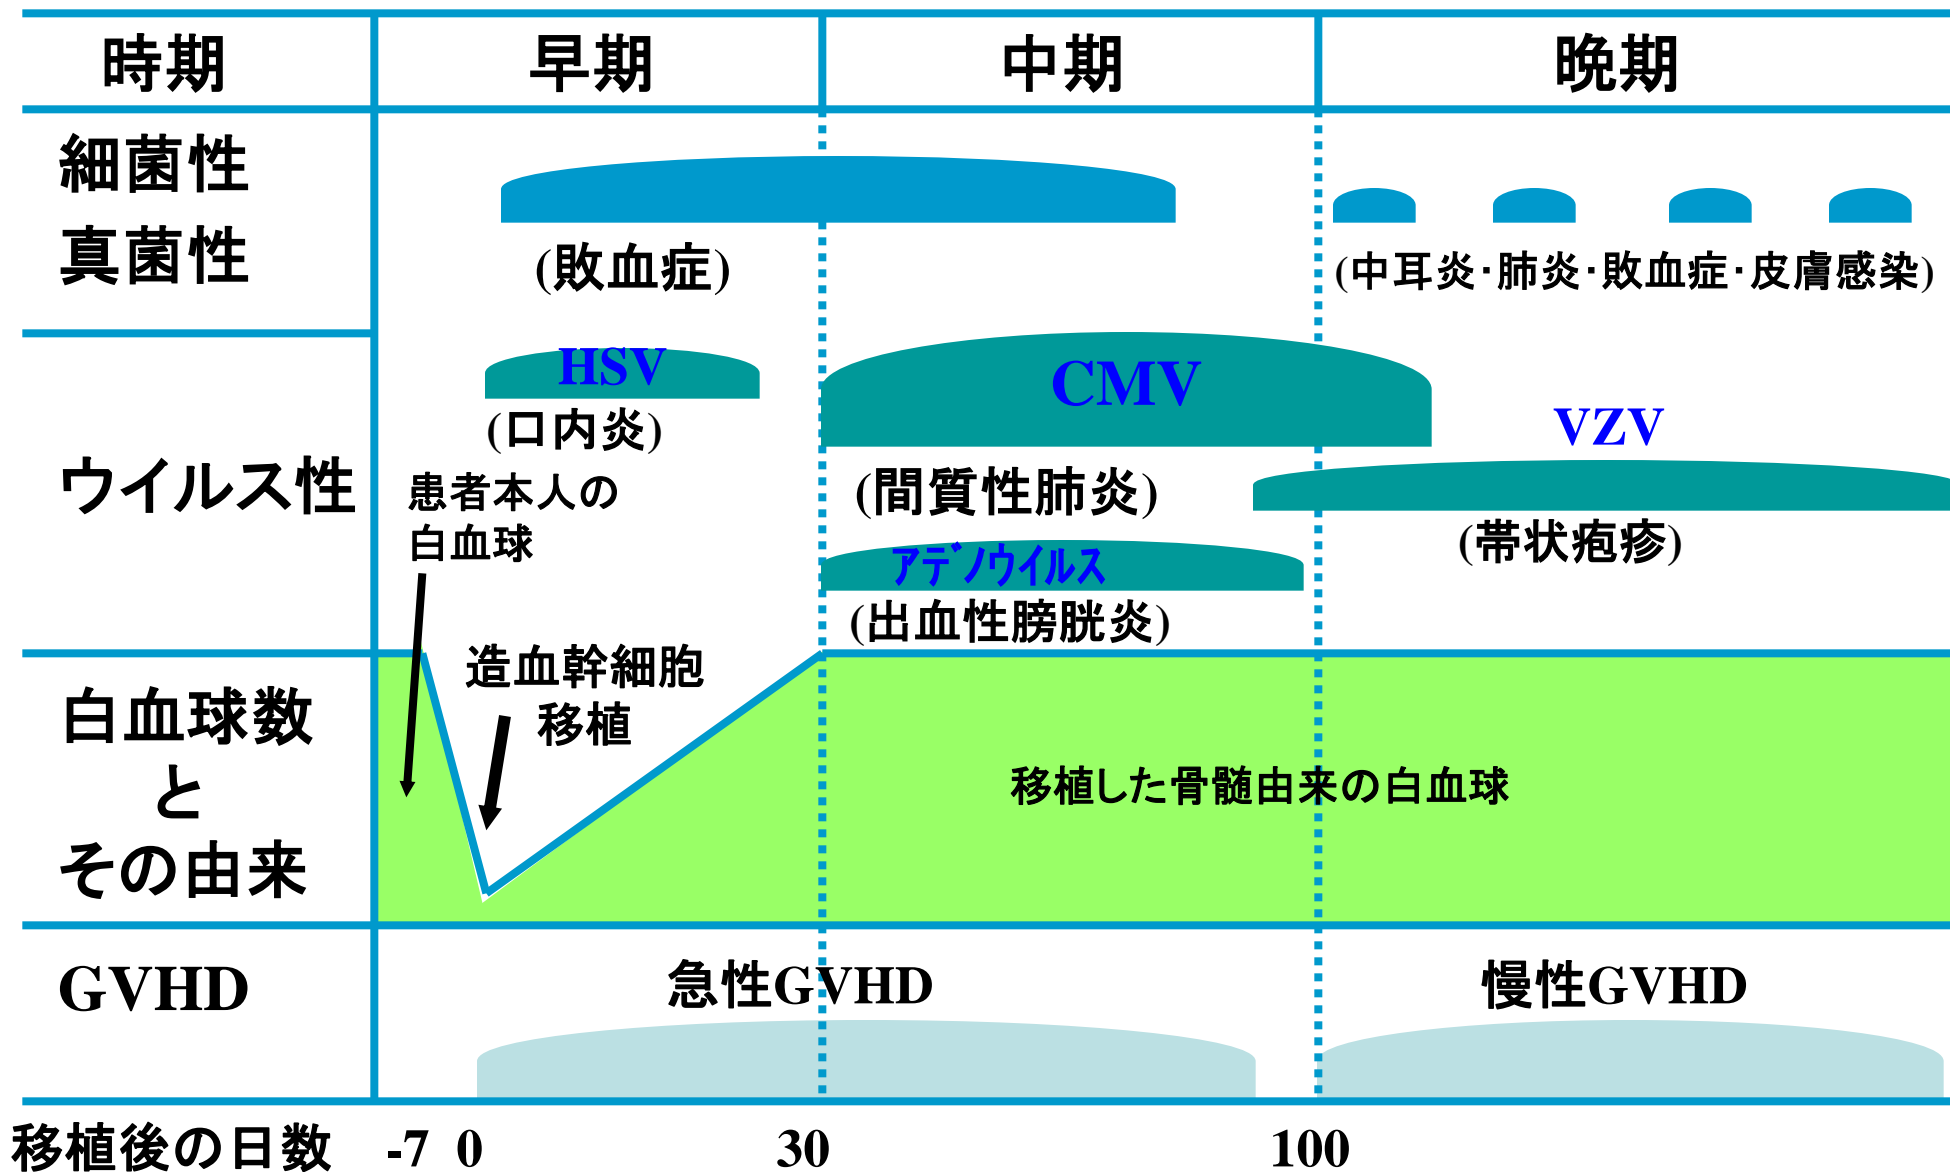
| 時期 | 早期 | 中期 | 晩期 |
|---|---|---|---|
| 細菌性 真菌性 | (敗血症) | | (中耳炎·肺炎·敗血症·皮膚感染) |
| ウイルス性 | HSV (口内炎) 患者本人の白血球 | CMV (間質性肺炎) アデノウイルス (出血性膀胱炎) | VZV (帯状疱疹) |
| 白血球数 と その由来 | 造血幹細胞 移植 | 移植した骨髄由来の白血球 | |
| GVHD | 急性GVHD | | 慢性GVHD |

移植後の日数 -7 0 30 100